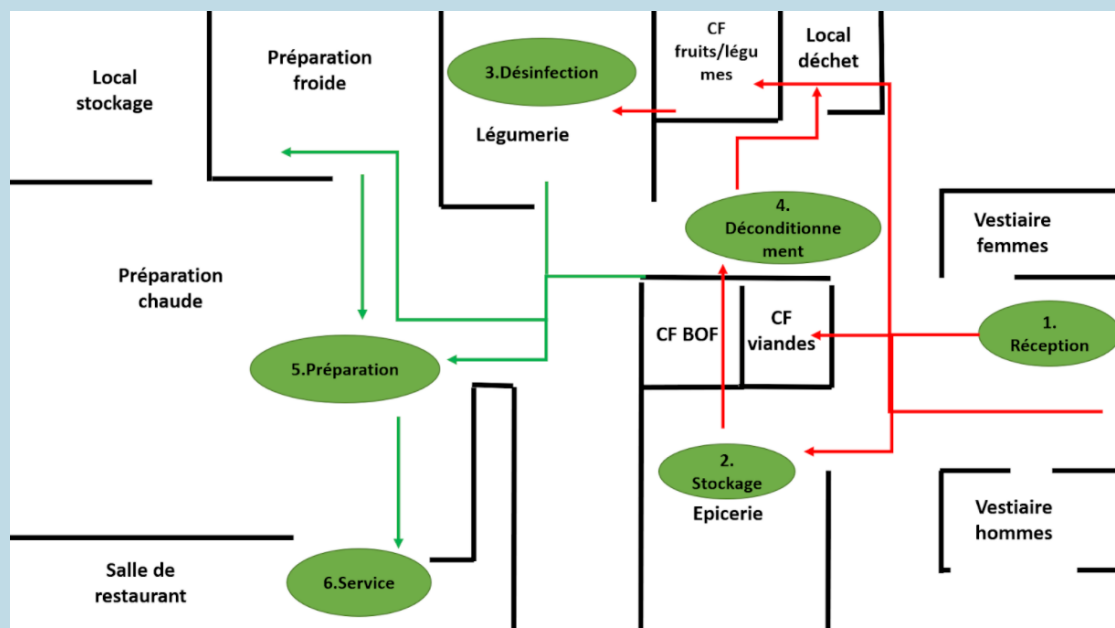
Local stockage

Préparation froide

3.Désinfection

Légumerie

CF fruits/légumes

Local déchet

4. Déconditionnement

Vestiaire femmes

Préparation chaude

5.Préparation

CF BOF

CF viandes

1. Réception

2. Stockage

Epicerie

Vestiaire hommes

Salle de restaurant

6.Service